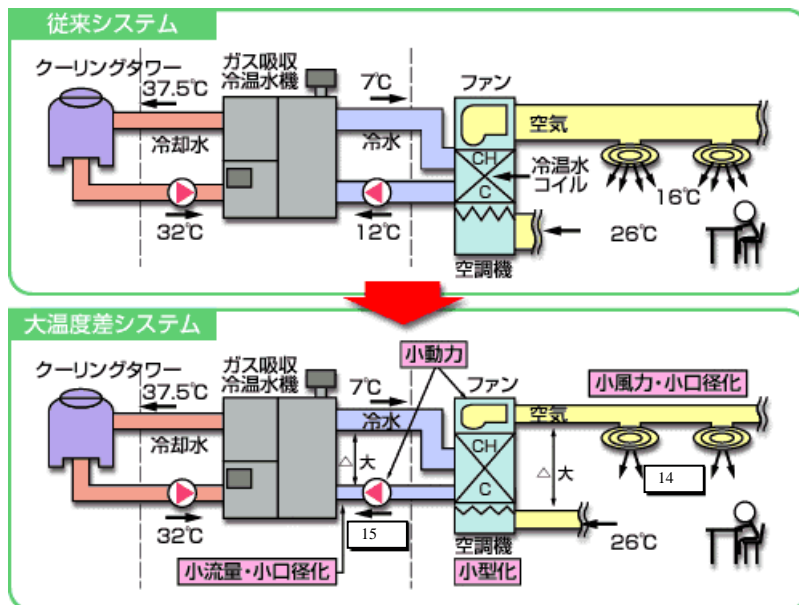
従来システム

クーリングタワー
37.5℃
ガス吸収冷温水機
7℃
ファン
空気
冷却水
冷水
CH
冷温水コイル
C
16℃
32℃
12℃
26℃
空調機

大温度差システム

小動力
クーリングタワー
37.5℃
ガス吸収冷温水機
7℃
ファン
小風力・小口径化
空気
冷却水
冷水
CH
△大
△大
C
14
32℃
15
26℃
空調機
小流量・小口径化
小型化